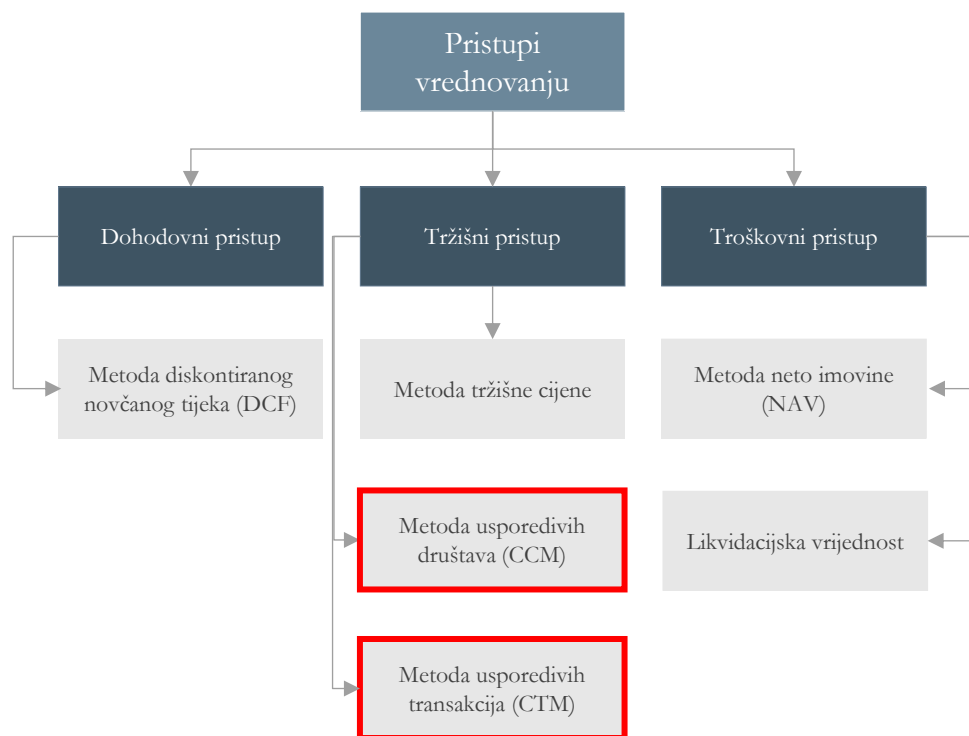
Pristupi vrednovanju

Dohodovni pristup

Tržišni pristup

Troškovni pristup

Metoda diskontiranog novčanog tijeka (DCF)

Metoda tržišne cijene

Metoda neto imovine (NAV)

Metoda usporedivih društava (CCM)

Likvidacijska vrijednost

Metoda usporedivih transakcija (CTM)